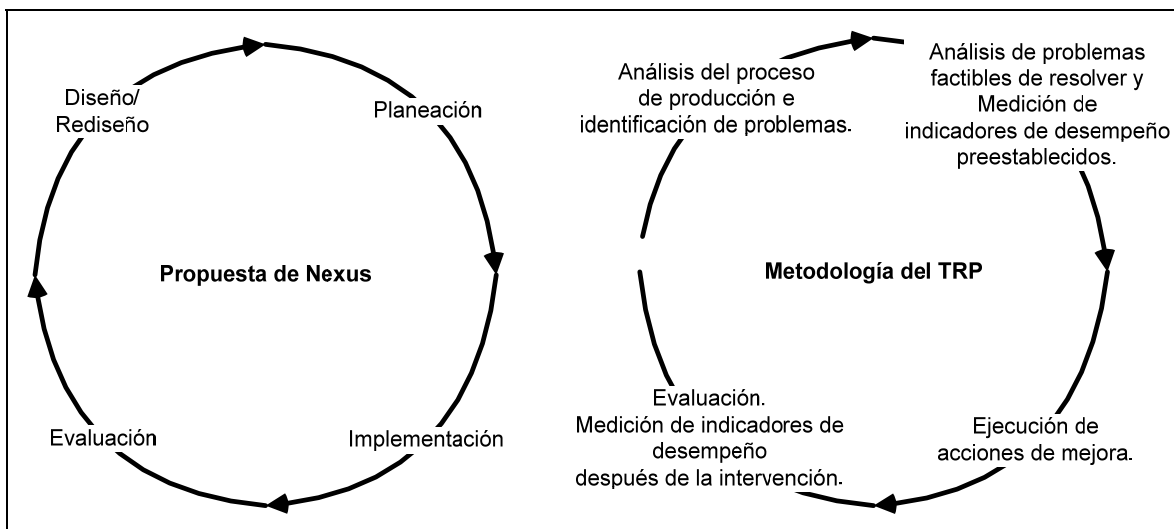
Diseño/
Rediseño

Planeación

Propuesta de Nexus

Evaluación

Implementación

Análisis del proceso de producción e identificación de problemas.

Análisis de problemas factibles de resolver y Medición de indicadores de desempeño preestablecidos.

Metodología del TRP

Evaluación. Medición de indicadores de desempeño después de la intervención.

Ejecución de acciones de mejora.